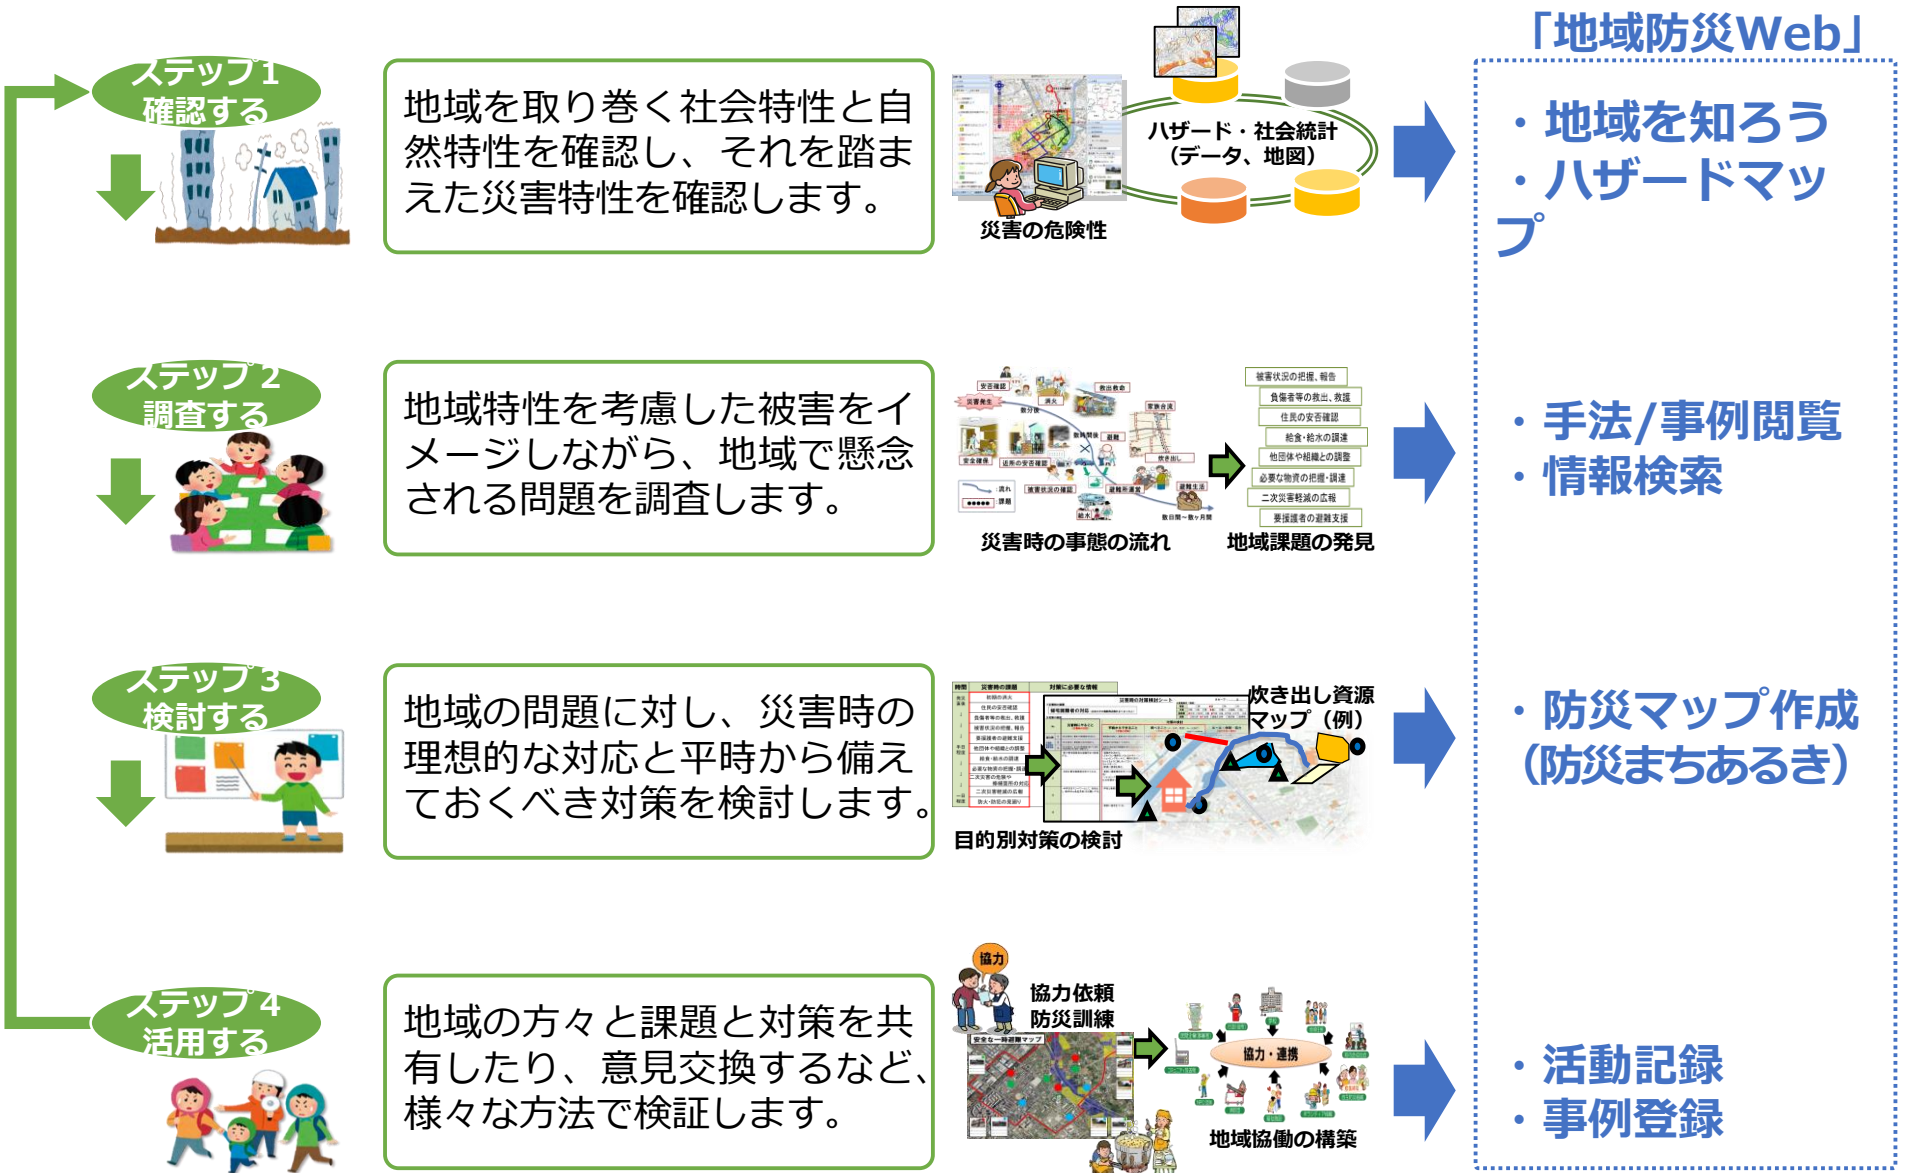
「地域防災Web」

ステップ1
確認する

地域を取り巻く社会特性と自然特性を確認し、それを踏まえた災害特性を確認します。

ハザード・社会統計
（データ、地図）

災害の危険性

・地域を知ろう
・ハザードマップ

ステップ2
調査する

地域特性を考慮した被害をイメージしながら、地域で懸念される問題を調査します。

災害時の事態の流れ

被害状況の把握、報告
負傷者等の救出、救護
住民の安否確認
給食・給水の調達
他団体や組織との調整
必要な物資の把握・調達
二次災害軽減の広報
要援護者の避難支援

地域課題の発見

・手法/事例閲覧
・情報検索

ステップ3
検討する

地域の問題に対し、災害時の理想的な対応と平時から備えておくべき対策を検討します。

炊き出し資源マップ（例）

目的別対策の検討

・防災マップ作成
（防災まちあるき）

ステップ4
活用する

地域の方々と課題と対策を共有したり、意見交換するなど、様々な方法で検証します。

協力
協力依頼
防災訓練

協力・連携

地域協働の構築

・活動記録
・事例登録